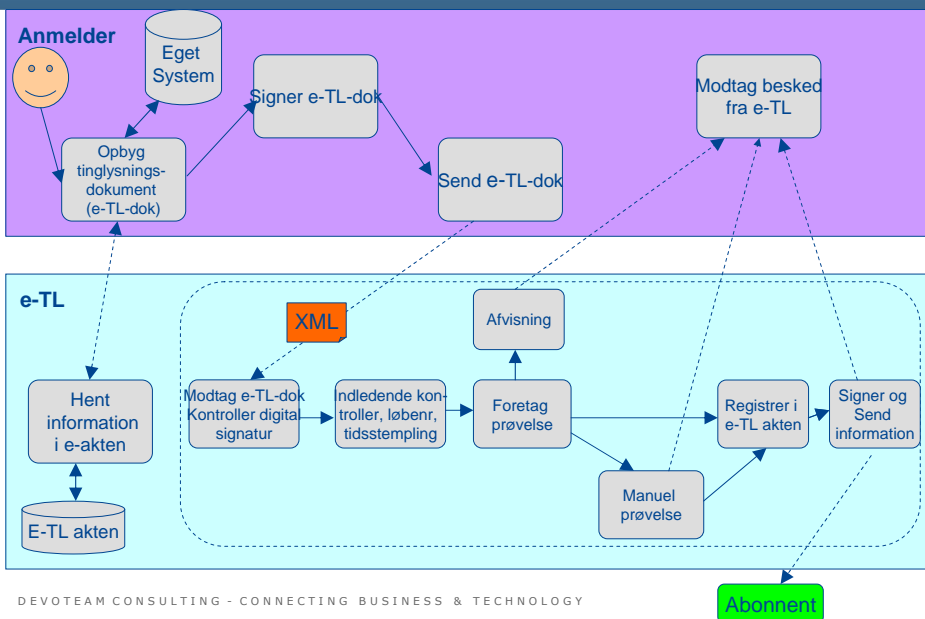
Anmelder

Eget System

Signer e-TL-dok

Modtag besked fra e-TL

Opbyg tinglysnings-dokument (e-TL-dok)

Send e-TL-dok

e-TL

XML

Afvisning

Hent information i e-akten

Modtag e-TL-dok Kontroller digital signatur

Indledende kontroller, løbenr, tidsstempling

Foretag prøvelse

Registrer i e-TL akten

Signer og Send information

Manuel prøvelse

E-TL akten

DEVOTEAM CONSULTING - CONNECTING BUSINESS & TECHNOLOGY

Abonnent